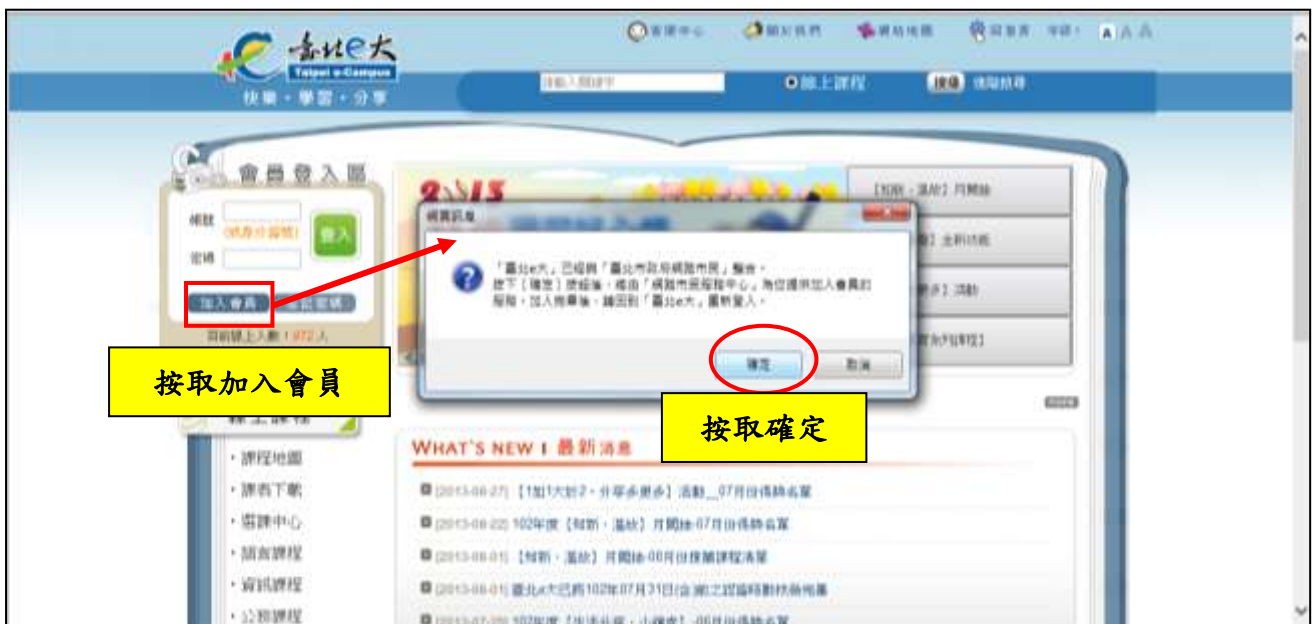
臺北e大
Taipei e-Campus
快樂・學習・分享

客服中心　關於我們　網站地圖　留言版　字級：A A A

請輸入關鍵字　線上課程　搜尋　進階搜尋

會員登入區
帳號
(帳身分證號)
密碼
登入
加入會員　忘記密碼
目前線上人數：972 人

按取加入會員

網頁訊息
「臺北e大」已經與「臺北市政府網路市民」整合，
按下［確定］按鈕後，導由「網路市民服務中心」為您提供加入會員的服務，加入完畢後，請回到「臺北e大」重新登入。
確定　取消

按取確定

【知新・溫故】月開抽
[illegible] 全新活動
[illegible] 活動
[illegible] 課程

WHAT'S NEW I 最新消息

[2013-08-27] 【1加1大於2・分享多更多】活動__07月份得獎名單
[2013-08-22] 102年度【知新・溫故】月開抽-07月份得獎名單
[2013-08-01] 【知新・溫故】月開抽-08月份推薦課程清單
[2013-08-01] 臺北e大已將102年07月31日(含)前之認證時數時數傳輸
[2013-07-30] 102年度【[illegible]】-06月份得獎名單

・課程地圖
・課表下載
・選課中心
・語言課程
・資訊課程
・公務課程